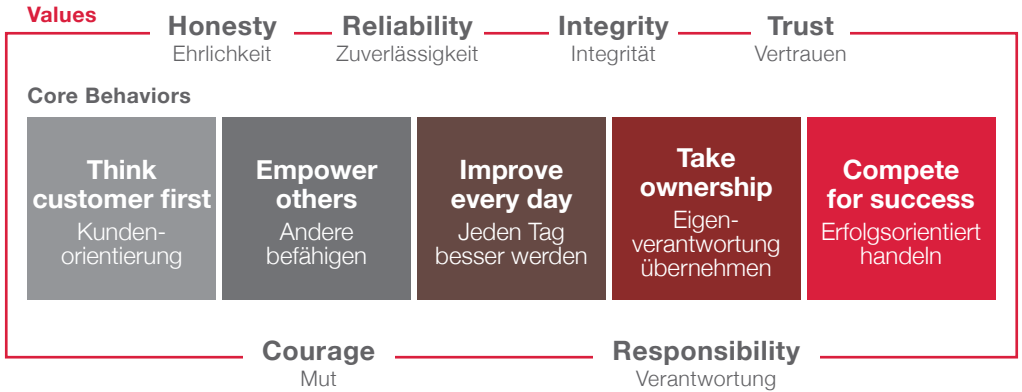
Values

Honesty
Ehrlichkeit

Reliability
Zuverlässigkeit

Integrity
Integrität

Trust
Vertrauen

Core Behaviors

Think customer first
Kunden-orientierung

Empower others
Andere befähigen

Improve every day
Jeden Tag besser werden

Take ownership
Eigen-verantwortung übernehmen

Compete for success
Erfolgsorientiert handeln

Courage
Mut

Responsibility
Verantwortung